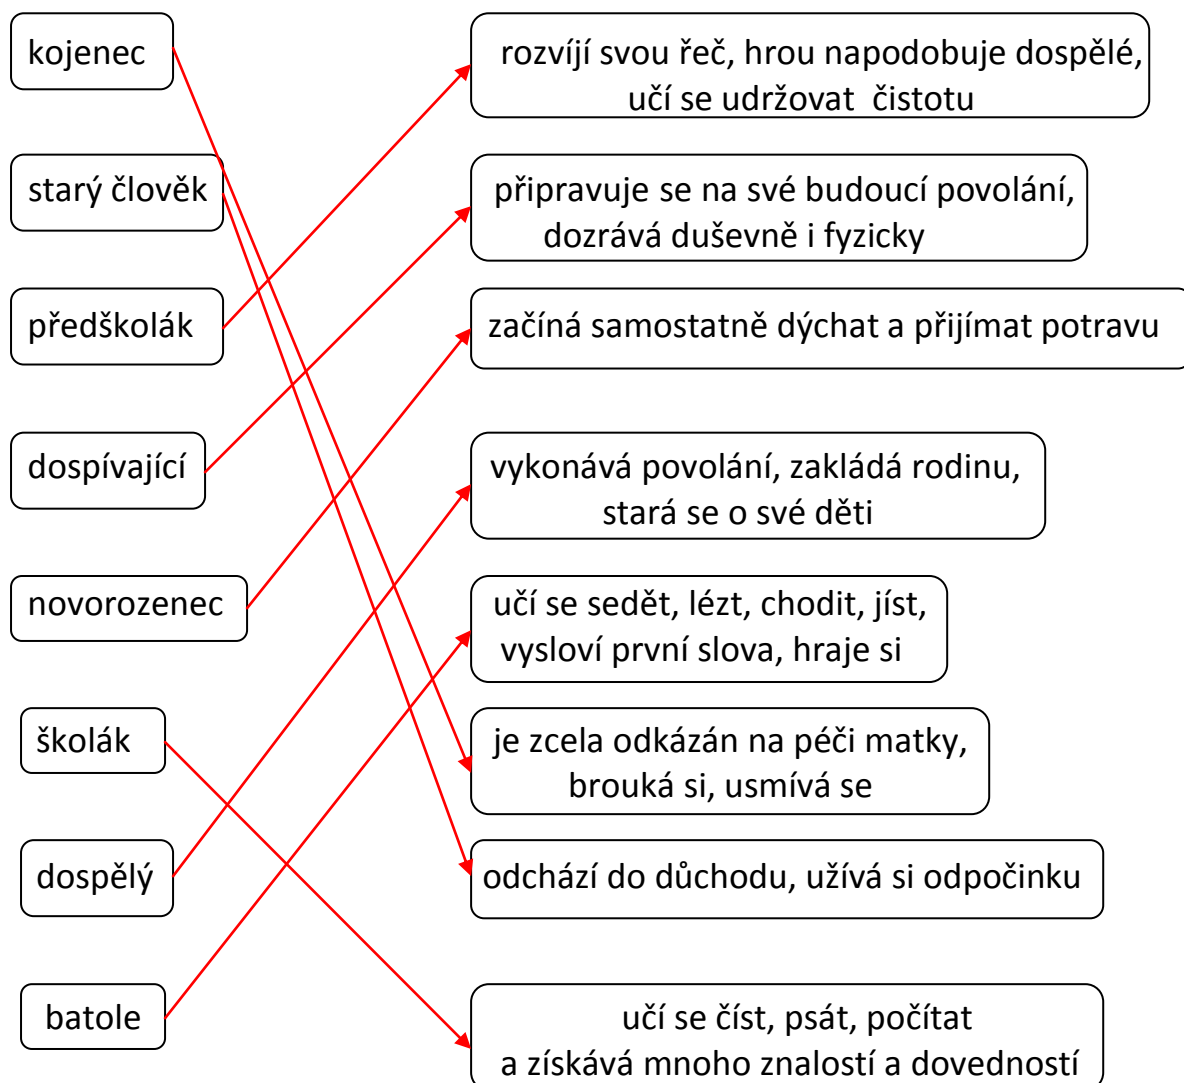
kojenec

starý člověk

předškolák

dospívající

novorozenec

školák

dospělý

batole

rozvíjí svou řeč, hrou napodobuje dospělé, učí se udržovat čistotu

připravuje se na své budoucí povolání, dozrává duševně i fyzicky

začíná samostatně dýchat a přijímat potravu

vykonává povolání, zakládá rodinu, stará se o své děti

učí se sedět, lézt, chodit, jíst, vysloví první slova, hraje si

je zcela odkázán na péči matky, brouká si, usmívá se

odchází do důchodu, užívá si odpočinku

učí se číst, psát, počítat a získává mnoho znalostí a dovedností